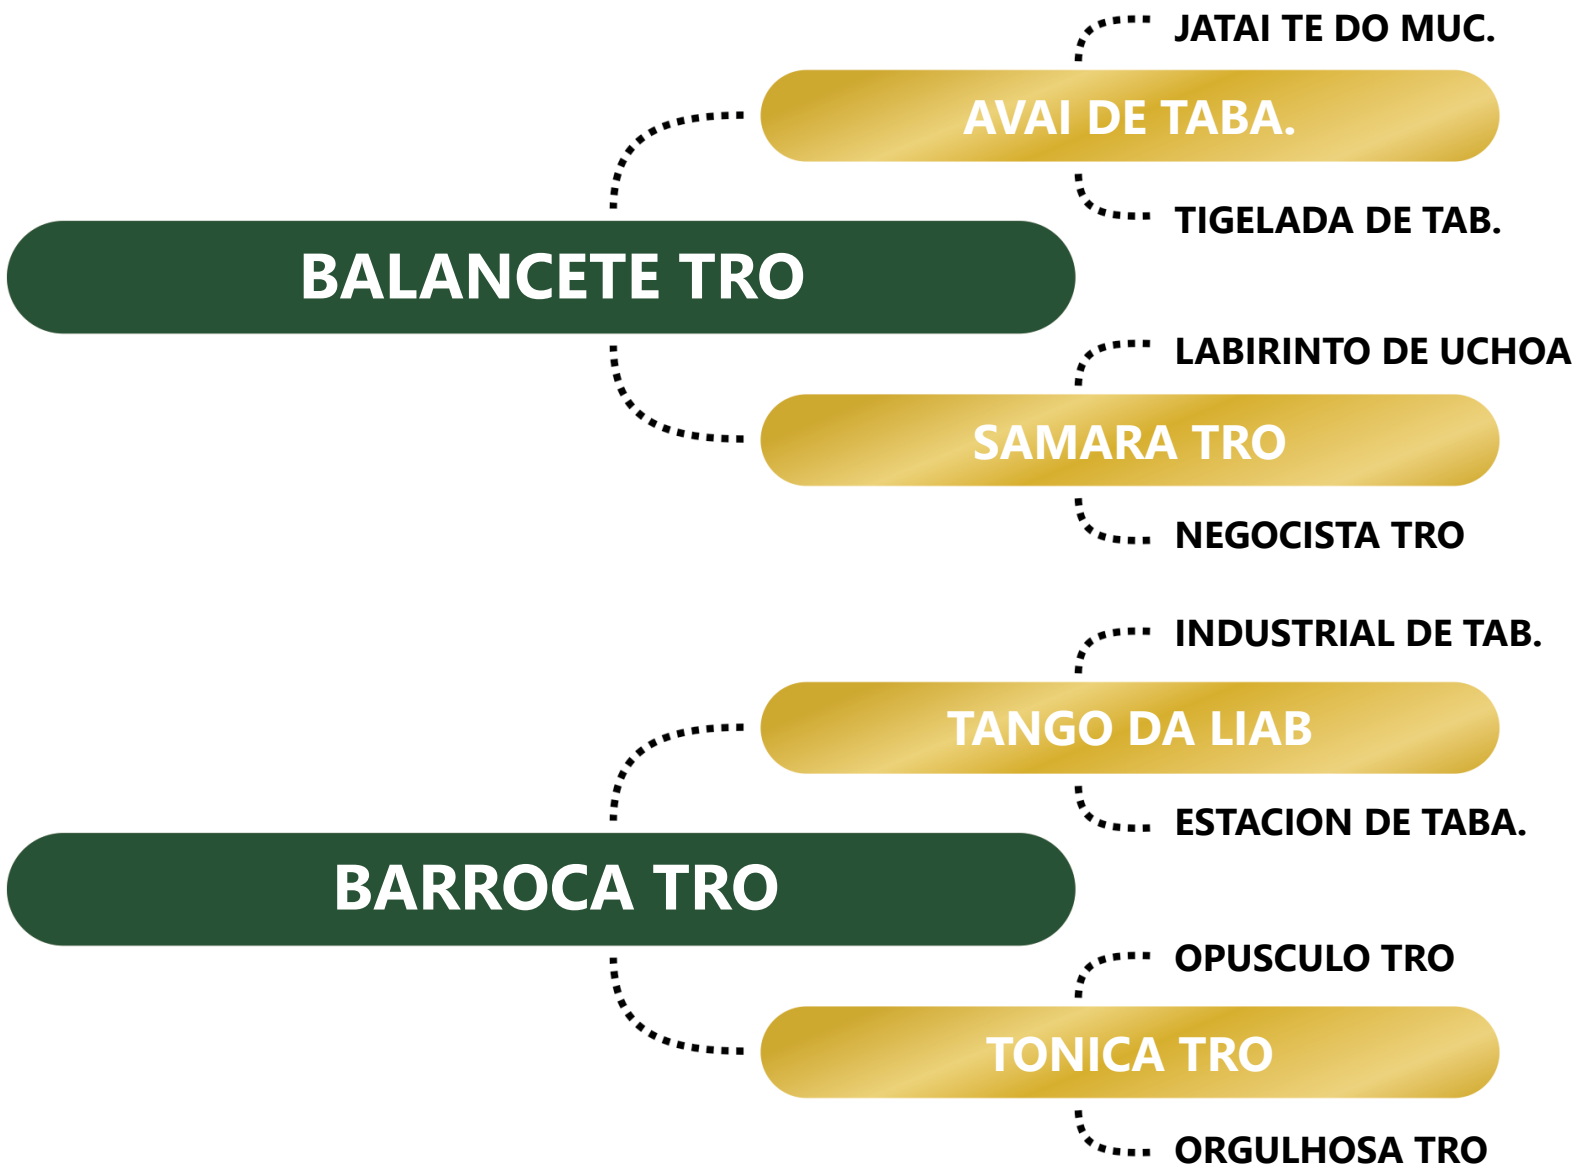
JATAI TE DO MUC.

AVAI DE TABA.

TIGELADA DE TAB.

BALANCETE TRO

LABIRINTO DE UCHOA

SAMARA TRO

NEGOCISTA TRO

INDUSTRIAL DE TAB.

TANGO DA LIAB

ESTACION DE TABA.

BARROCA TRO

OPUSCULO TRO

TONICA TRO

ORGULHOSA TRO